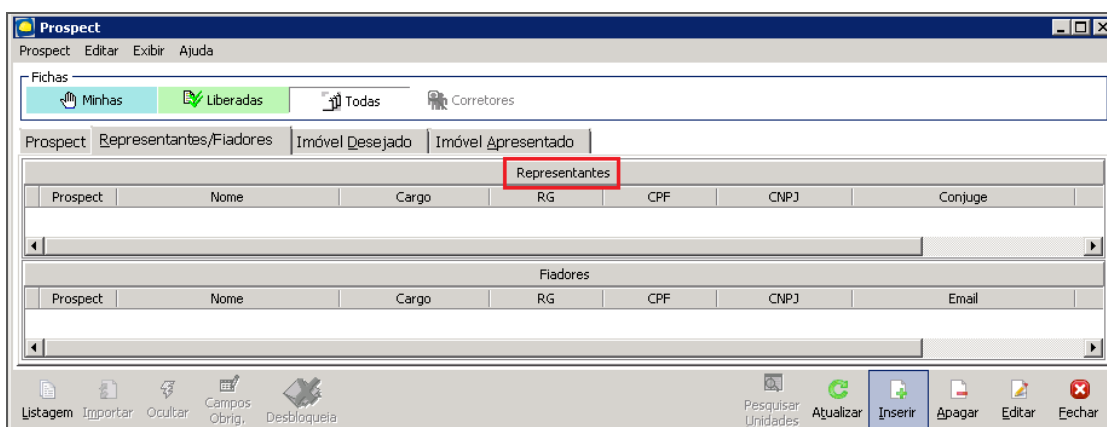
Prospect

Prospect Editar Exibir Ajuda

Fichas

Minhas Liberadas Todas Corretores

Prospect Representantes/Fiadores Imóvel Desejado Imóvel Apresentado

Representantes

| Prospect | Nome | Cargo | RG | CPF | CNPJ | Conjuge |
|---|---|---|---|---|---|---|

Fiadores

| Prospect | Nome | Cargo | RG | CPF | CNPJ | Email |
|---|---|---|---|---|---|---|

Listagem Importar Ocultar Campos Obrig. Desbloqueia Pesquisar Unidades Atualizar Inserir Apagar Editar Fechar